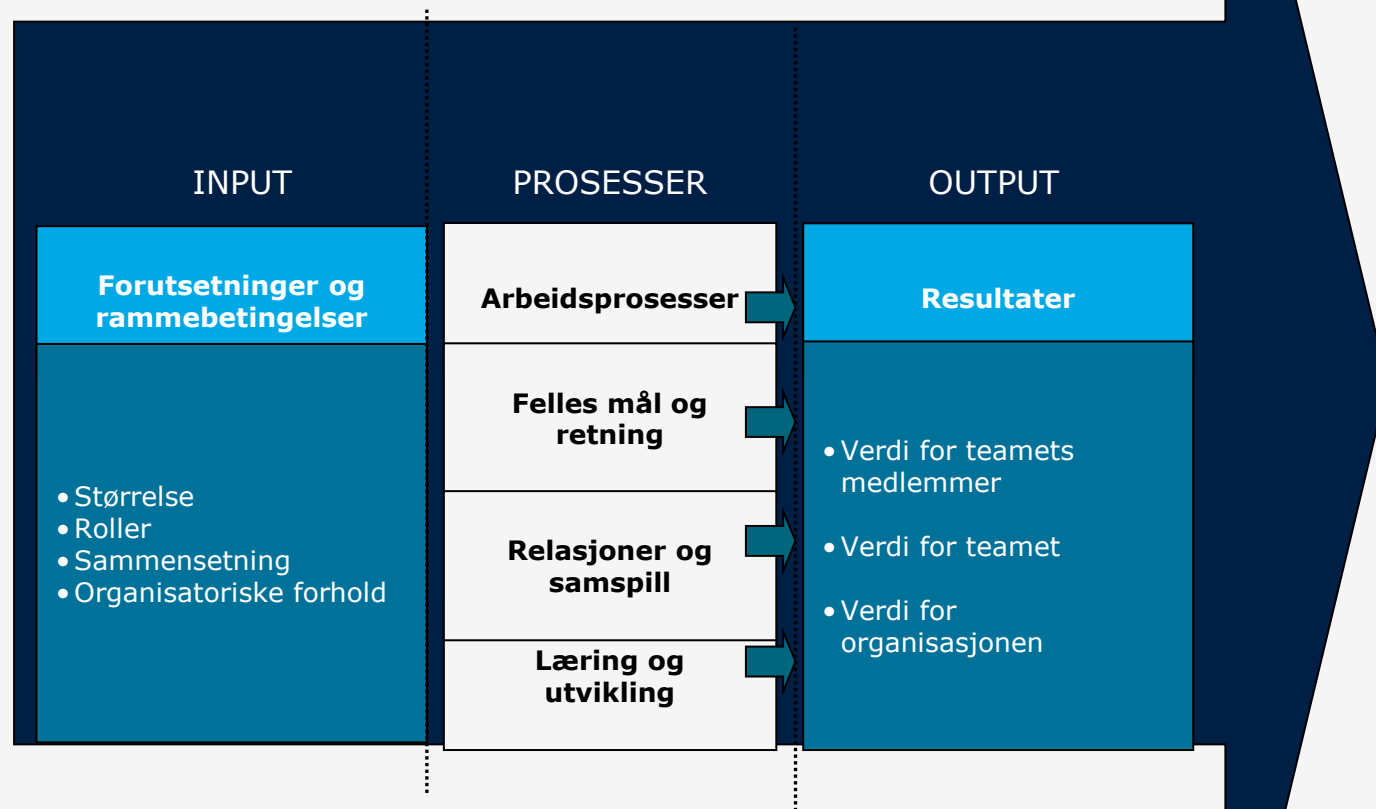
INPUT

PROSESSER

OUTPUT

Forutsetninger og rammebetingelser

- Størrelse
- Roller
- Sammensetning
- Organisatoriske forhold

Arbeidsprosesser

Felles mål og retning

Relasjoner og samspill

Læring og utvikling

Resultater

- Verdi for teamets medlemmer
- Verdi for teamet
- Verdi for organisasjonen